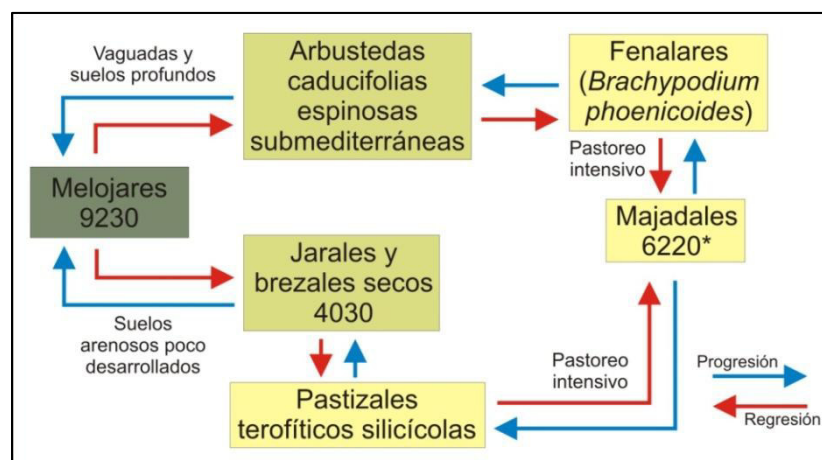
Vaguadas y suelos profundos

Arbustedas caducifolias espinosas submediterráneas

Fenalares (*Brachypodium phoenicoides*)

Pastoreo intensivo

Melojares 9230

Majadales 6220*

Jarales y brezales secos 4030

Suelos arenosos poco desarrollados

Pastoreo intensivo

Progresión

Pastizales terofíticos silicícolas

Regresión